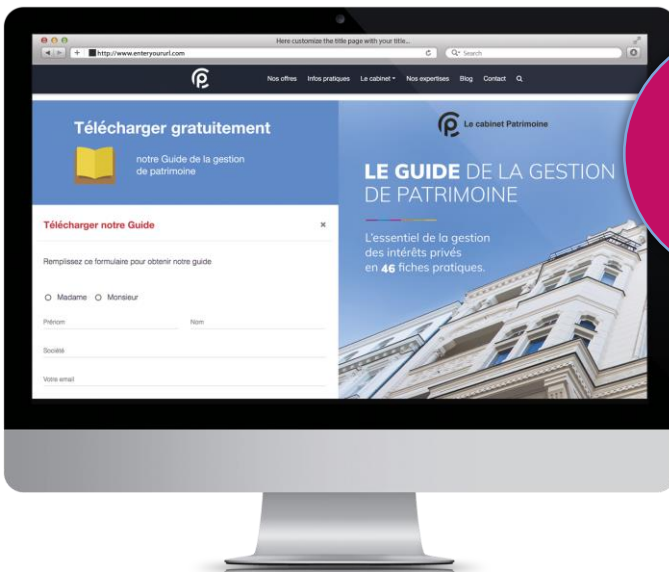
Here customize the title page with your title...

http://www.enteryoururl.com

Search

Nos offres Infos pratiques Le cabinet Nos expertises Blog Contact

Télécharger gratuitement

notre Guide de la gestion de patrimoine

Télécharger notre Guide

×

Remplissez ce formulaire pour obtenir notre guide

Madame Monsieur

Prénom

Nom

Société

Votre email

Le cabinet Patrimoine

LE GUIDE DE LA GESTION DE PATRIMOINE

L'essentiel de la gestion des intérêts privés en 46 fiches pratiques.